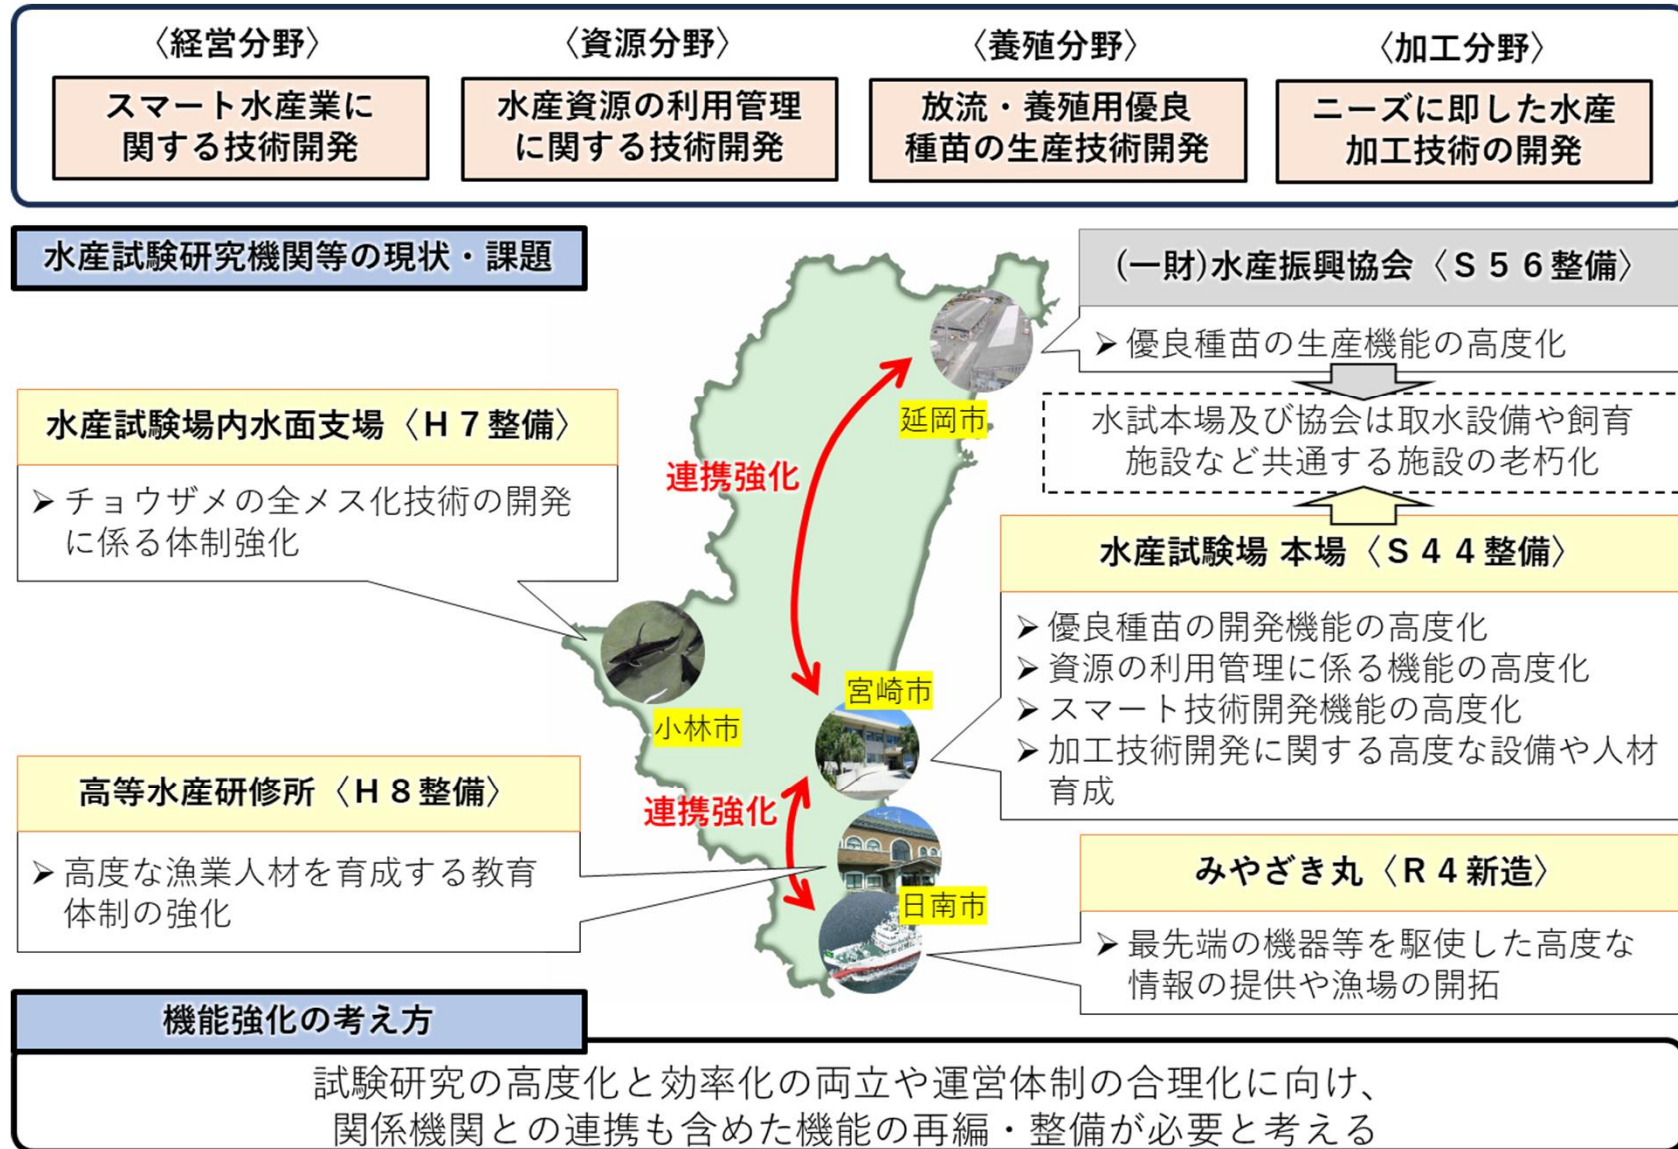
〈経営分野〉
スマート水産業に関する技術開発

〈資源分野〉
水産資源の利用管理に関する技術開発

〈養殖分野〉
放流・養殖用優良種苗の生産技術開発

〈加工分野〉
ニーズに即した水産加工技術の開発

水産試験研究機関等の現状・課題

(一財)水産振興協会〈S56整備〉
➤ 優良種苗の生産機能の高度化

水試本場及び協会は取水設備や飼育施設など共通する施設の老朽化

水産試験場内水面支場〈H7整備〉
➤ チョウザメの全メス化技術の開発に係る体制強化

延岡市

連携強化

水産試験場 本場〈S44整備〉
➤ 優良種苗の開発機能の高度化
➤ 資源の利用管理に係る機能の高度化
➤ スマート技術開発機能の高度化
➤ 加工技術開発に関する高度な設備や人材育成

宮崎市

小林市

高等水産研修所〈H8整備〉
➤ 高度な漁業人材を育成する教育体制の強化

連携強化

日南市

みやざき丸〈R4新造〉
➤ 最先端の機器等を駆使した高度な情報の提供や漁場の開拓

機能強化の考え方

試験研究の高度化と効率化の両立や運営体制の合理化に向け、関係機関との連携も含めた機能の再編・整備が必要と考える